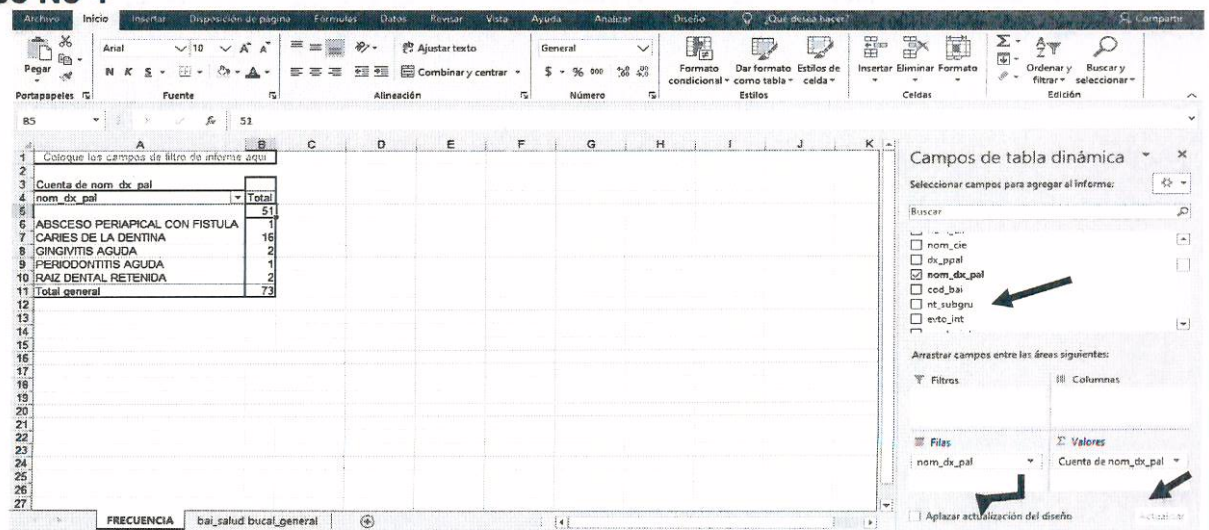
Archivo Inicio Insertar Disposición de página Fórmulas Datos Revisar Vista Ayuda Analizar Diseño ¿Qué desea hacer? Compartir

Pegar Portapapeles
Arial 10 N K S Fuente
Ajustar texto Combinar y centrar Alineación
General $ % 000 Número
Formato condicional Dar formato como tabla Estilos de celda Estilos
Insertar Eliminar Formato Celdas
Ordenar y filtrar Buscar y seleccionar Edición

B5 $f_x$ 51

| | A | B |
|---|---|---|
| 1 | Coloque los campos de filtro de informe aquí | |
| 2 | | |
| 3 | Cuenta de nom_dx_pal | |
| 4 | nom_dx_pal | Total |
| 5 | | 51 |
| 6 | ABSCESO PERIAPICAL CON FISTULA | 1 |
| 7 | CARIES DE LA DENTINA | 16 |
| 8 | GINGIVITIS AGUDA | 2 |
| 9 | PERIODONTITIS AGUDA | 1 |
| 10 | RAIZ DENTAL RETENIDA | 2 |
| 11 | Total general | 73 |

Campos de tabla dinámica
Seleccionar campos para agregar al informe:
Buscar
nom_cie
dx_ppal
nom_dx_pal
cod_bai
nt_subgru
evto_int

Arrastrar campos entre las áreas siguientes:
Filtros
Columnas
Filas
nom_dx_pal
Valores
Cuenta de nom_dx_pal

Aplazar actualización del diseño
Actualizar

FRECUENCIA bai_salud bucal_general